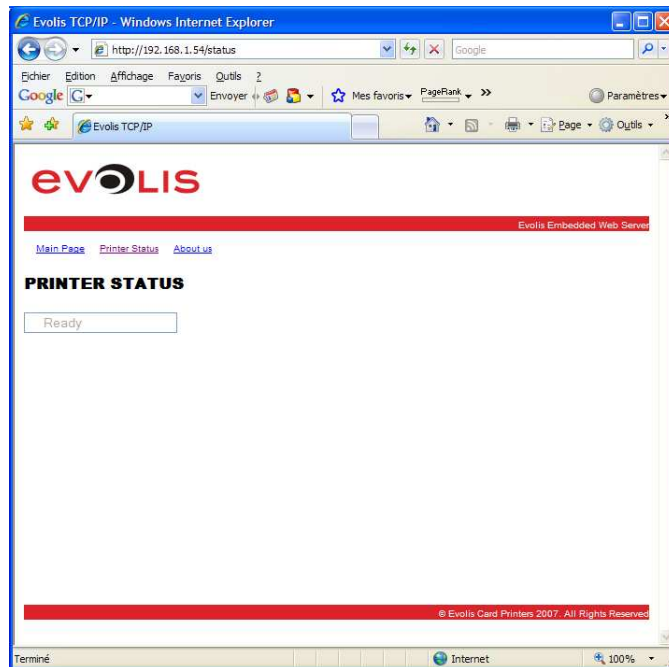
Evolis TCP/IP - Windows Internet Explorer

http://192.168.1.54/status

Google

Fichier Edition Affichage Favoris Outils ?

Google G Envoyer Mes favoris PageRank » Paramètres

Evolis TCP/IP

Page Outils

evolis

Evolis Embedded Web Server

Main Page Printer Status About us

PRINTER STATUS

Ready

© Evolis Card Printers 2007. All Rights Reserved

Terminé Internet 100%